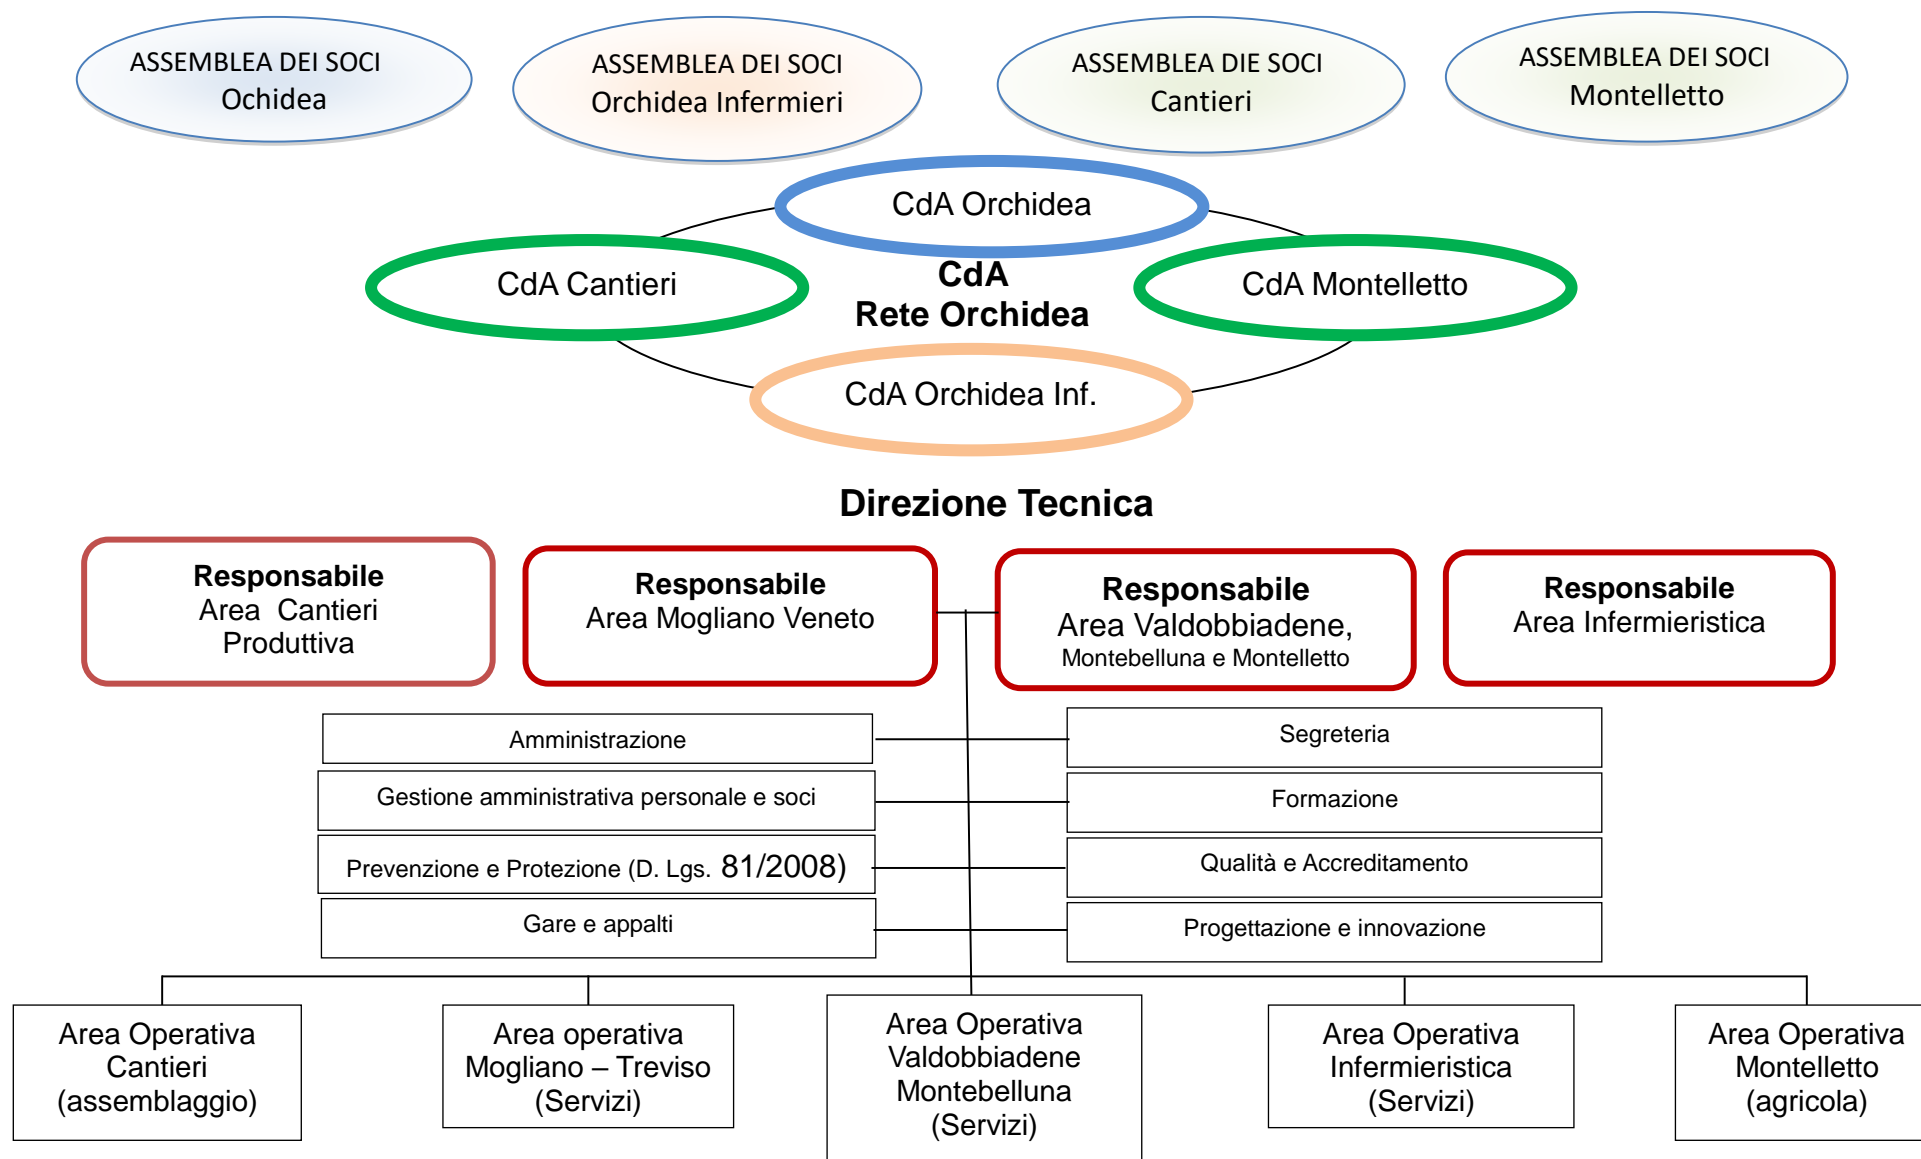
ASSEMBLEA DEI SOCI
Ochidea

ASSEMBLEA DEI SOCI
Orchidea Infermieri

ASSEMBLEA DIE SOCI
Cantieri

ASSEMBLEA DEI SOCI
Montelletto

CdA Orchidea

CdA Cantieri

CdA
Rete Orchidea

CdA Montelletto

CdA Orchidea Inf.

Direzione Tecnica

Responsabile
Area Cantieri
Produttiva

Responsabile
Area Mogliano Veneto

Responsabile
Area Valdobbiadene,
Montebelluna e Montelletto

Responsabile
Area Infermieristica

Amministrazione

Gestione amministrativa personale e soci

Prevenzione e Protezione (D. Lgs. 81/2008)

Gare e appalti

Segreteria

Formazione

Qualità e Accreditamento

Progettazione e innovazione

Area Operativa
Cantieri
(assemblaggio)

Area operativa
Mogliano – Treviso
(Servizi)

Area Operativa
Valdobbiadene
Montebelluna
(Servizi)

Area Operativa
Infermieristica
(Servizi)

Area Operativa
Montelletto
(agricola)